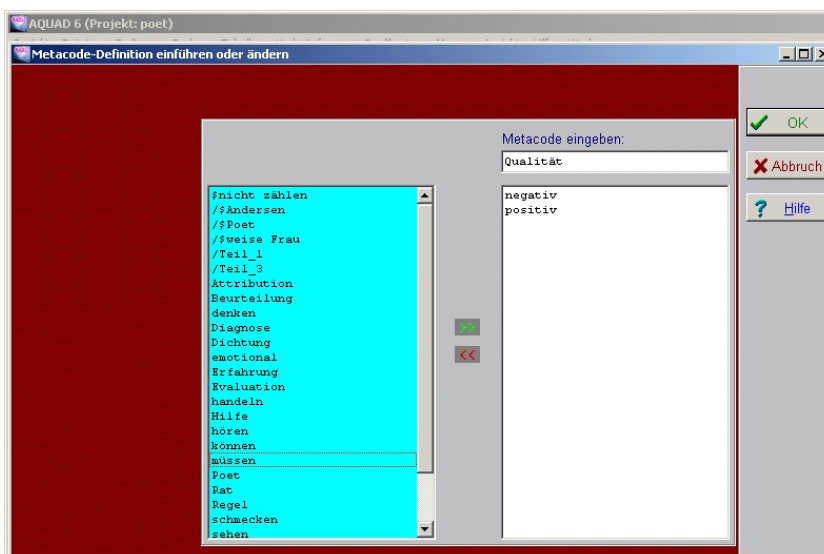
AQUAD 6 (Projekt: poet)

Metacode-Definition einführen oder ändern

Metacode eingeben:

Qualität

$nicht zählen
/$Andersen
/$Poet
/$weise Frau
/Teil_1
/Teil_3
Attribution
Beurteilung
denken
Diagnose
Dichtung
emotional
Erfahrung
Evaluation
handeln
Hilfe
hören
können
müssen
Poet
Rat
Regel
schmecken
sehen

>>
<<

negativ
positiv

OK
Abbruch
Hilfe